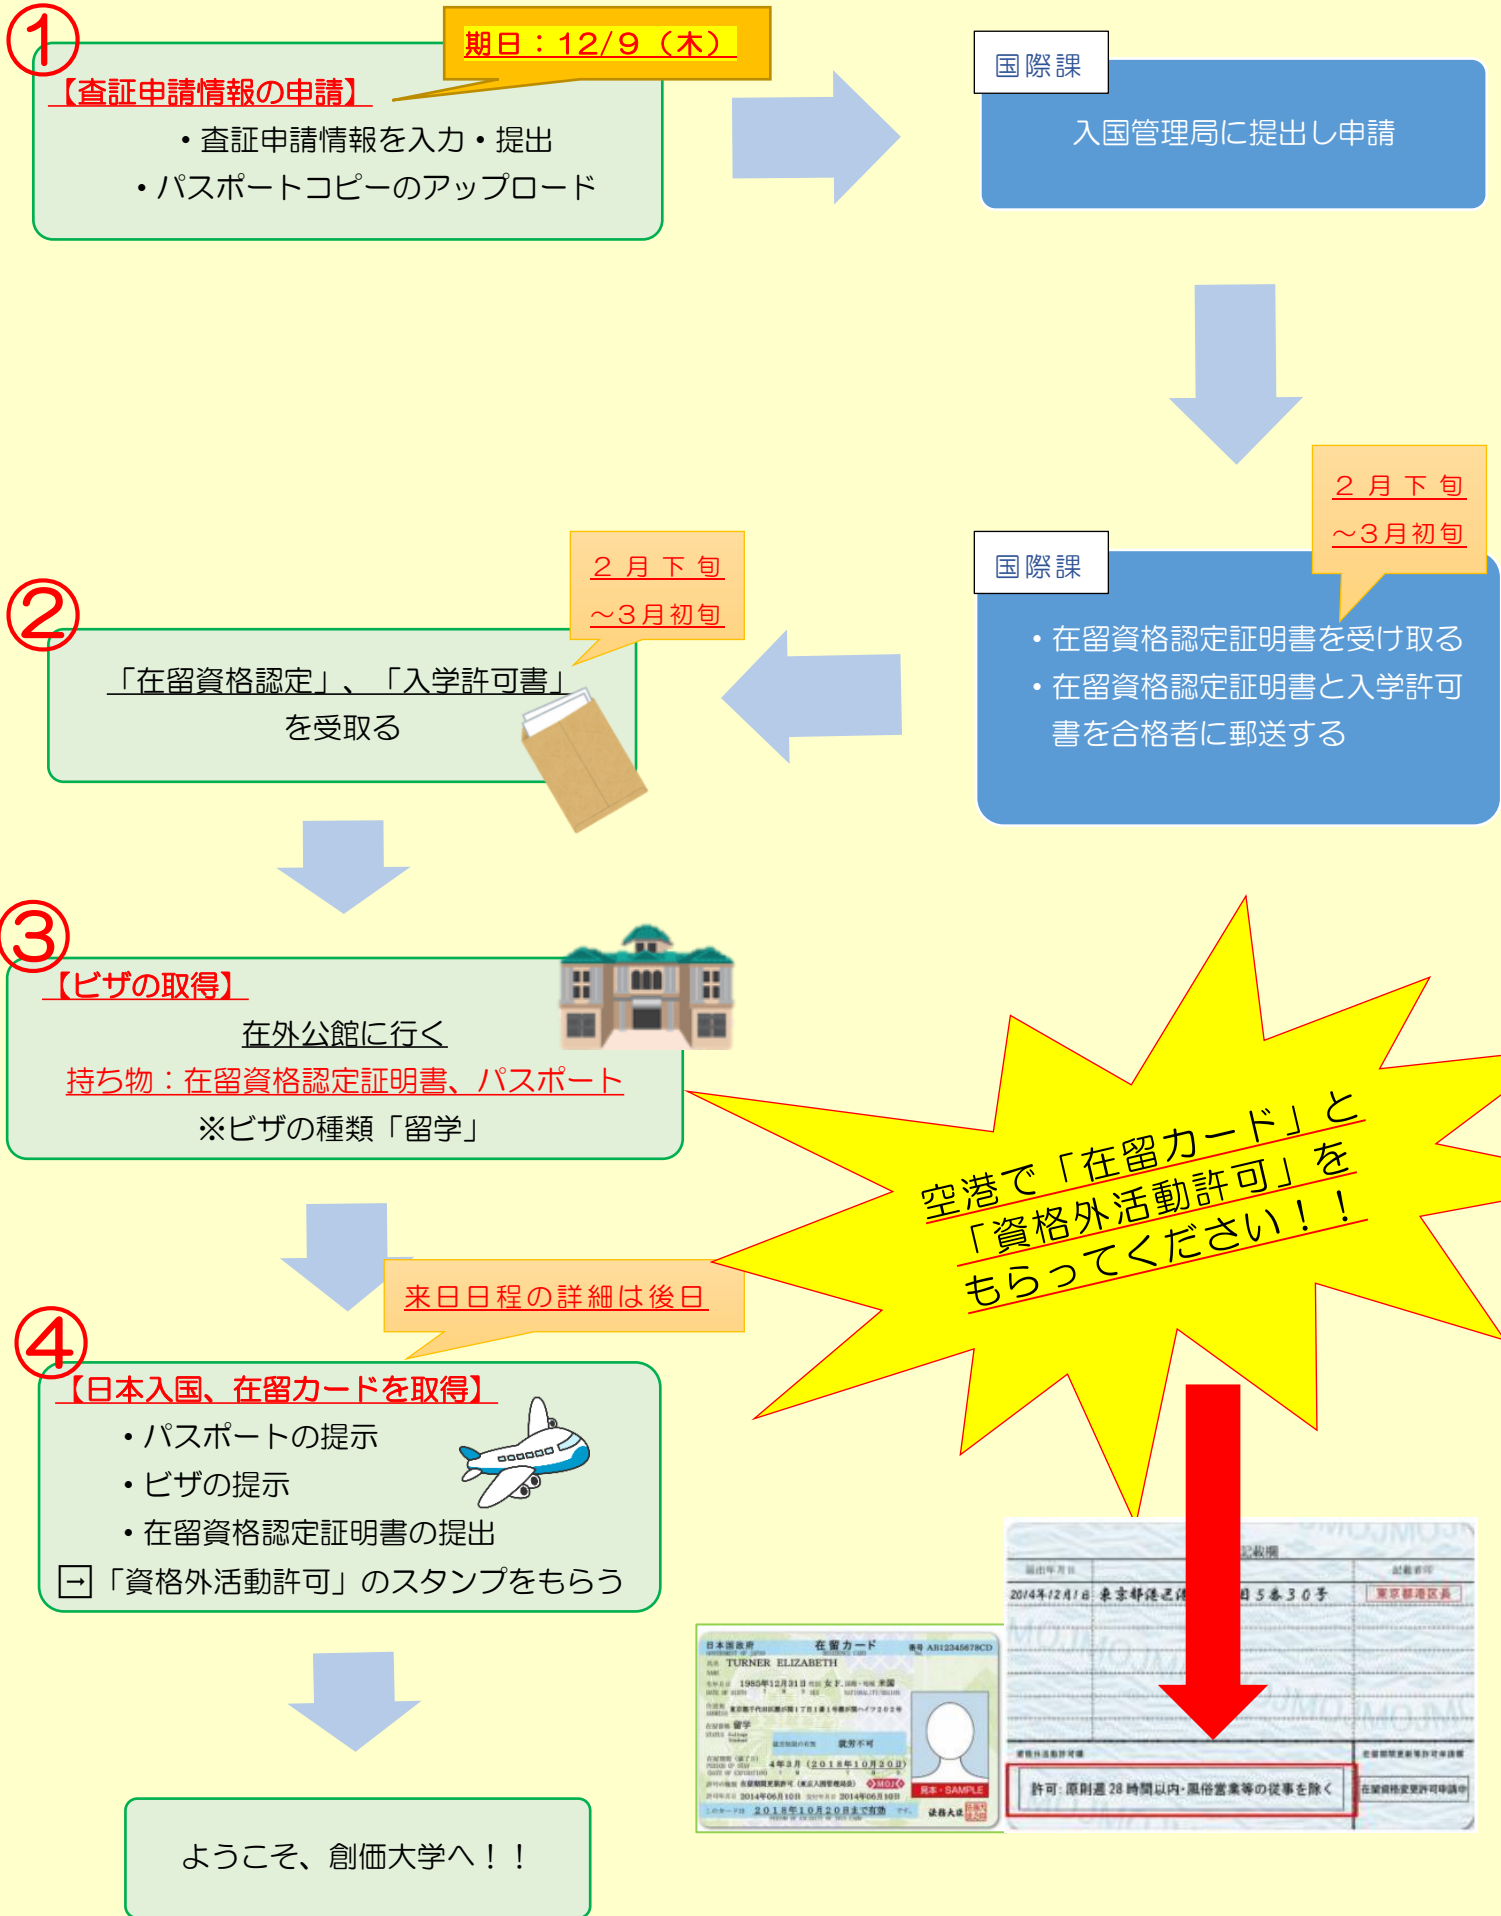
①
期日：12/9（木）
【査証申請情報の申請】
・査証申請情報を入力・提出
・パスポートコピーのアップロード

国際課
入国管理局に提出し申請

２月下旬
～３月初旬

国際課
・在留資格認定証明書を受け取る
・在留資格認定証明書と入学許可書を合格者に郵送する

２月下旬
～３月初旬

②
「在留資格認定」、「入学許可書」
を受取る

③
【ビザの取得】
在外公館に行く
持ち物：在留資格認定証明書、パスポート
※ビザの種類「留学」

空港で「在留カード」と「資格外活動許可」をもらってください！！

来日日程の詳細は後日

④
【日本入国、在留カードを取得】
・パスポートの提示
・ビザの提示
・在留資格認定証明書の提出
→「資格外活動許可」のスタンプをもらう

ようこそ、創価大学へ！！

在留カード
TURNER ELIZABETH
1985年12月31日 女 F. 米国
留学
就労不可
2014年06月10日
2018年10月20日
MOJ
見本・SAMPLE
法務大臣

記載欄
2014年12月1日 東京都港区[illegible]5番30号
東京都港区長
資格外活動許可欄
許可：原則週28時間以内・風俗営業等の従事を除く
在留資格変更許可申請中